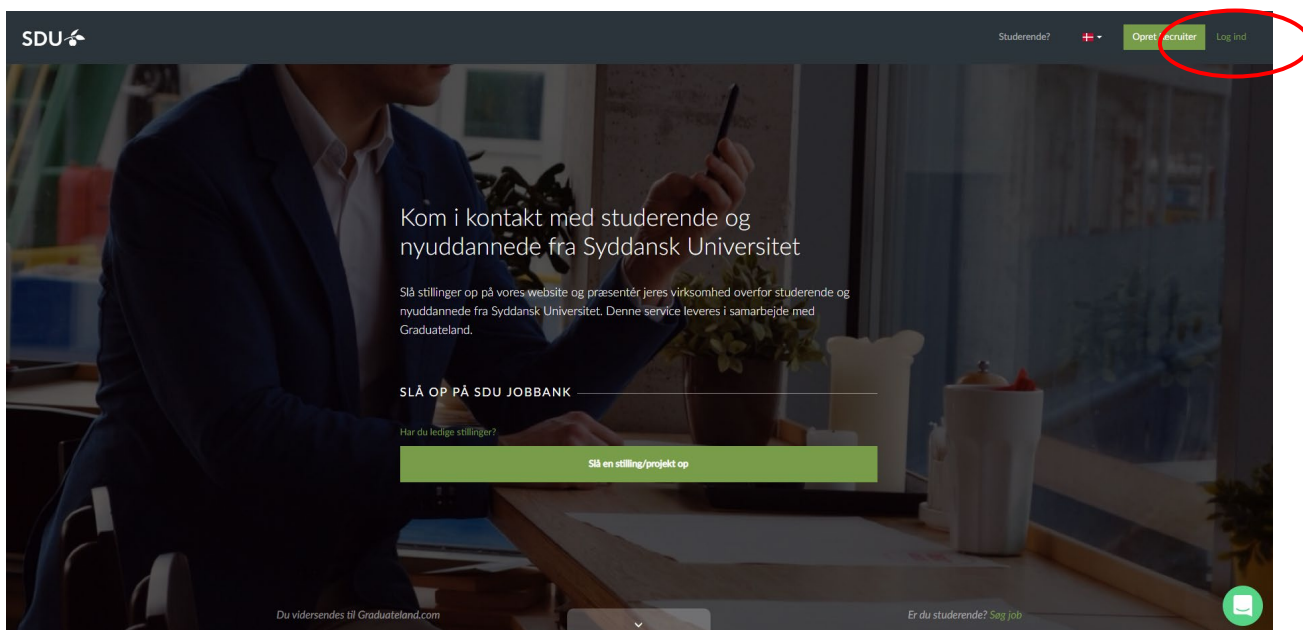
SDU

Studerende?

Opret recruiter

Log ind

Kom i kontakt med studerende og nyuddannede fra Syddansk Universitet

Slå stillinger op på vores website og præsentér jeres virksomhed overfor studerende og nyuddannede fra Syddansk Universitet. Denne service leveres i samarbejde med Graduateland.

SLÅ OP PÅ SDU JOBBANK

Har du ledige stillinger?

Slå en stilling/projekt op

Du videresendes til Graduateland.com

Er du studerende? Søg job